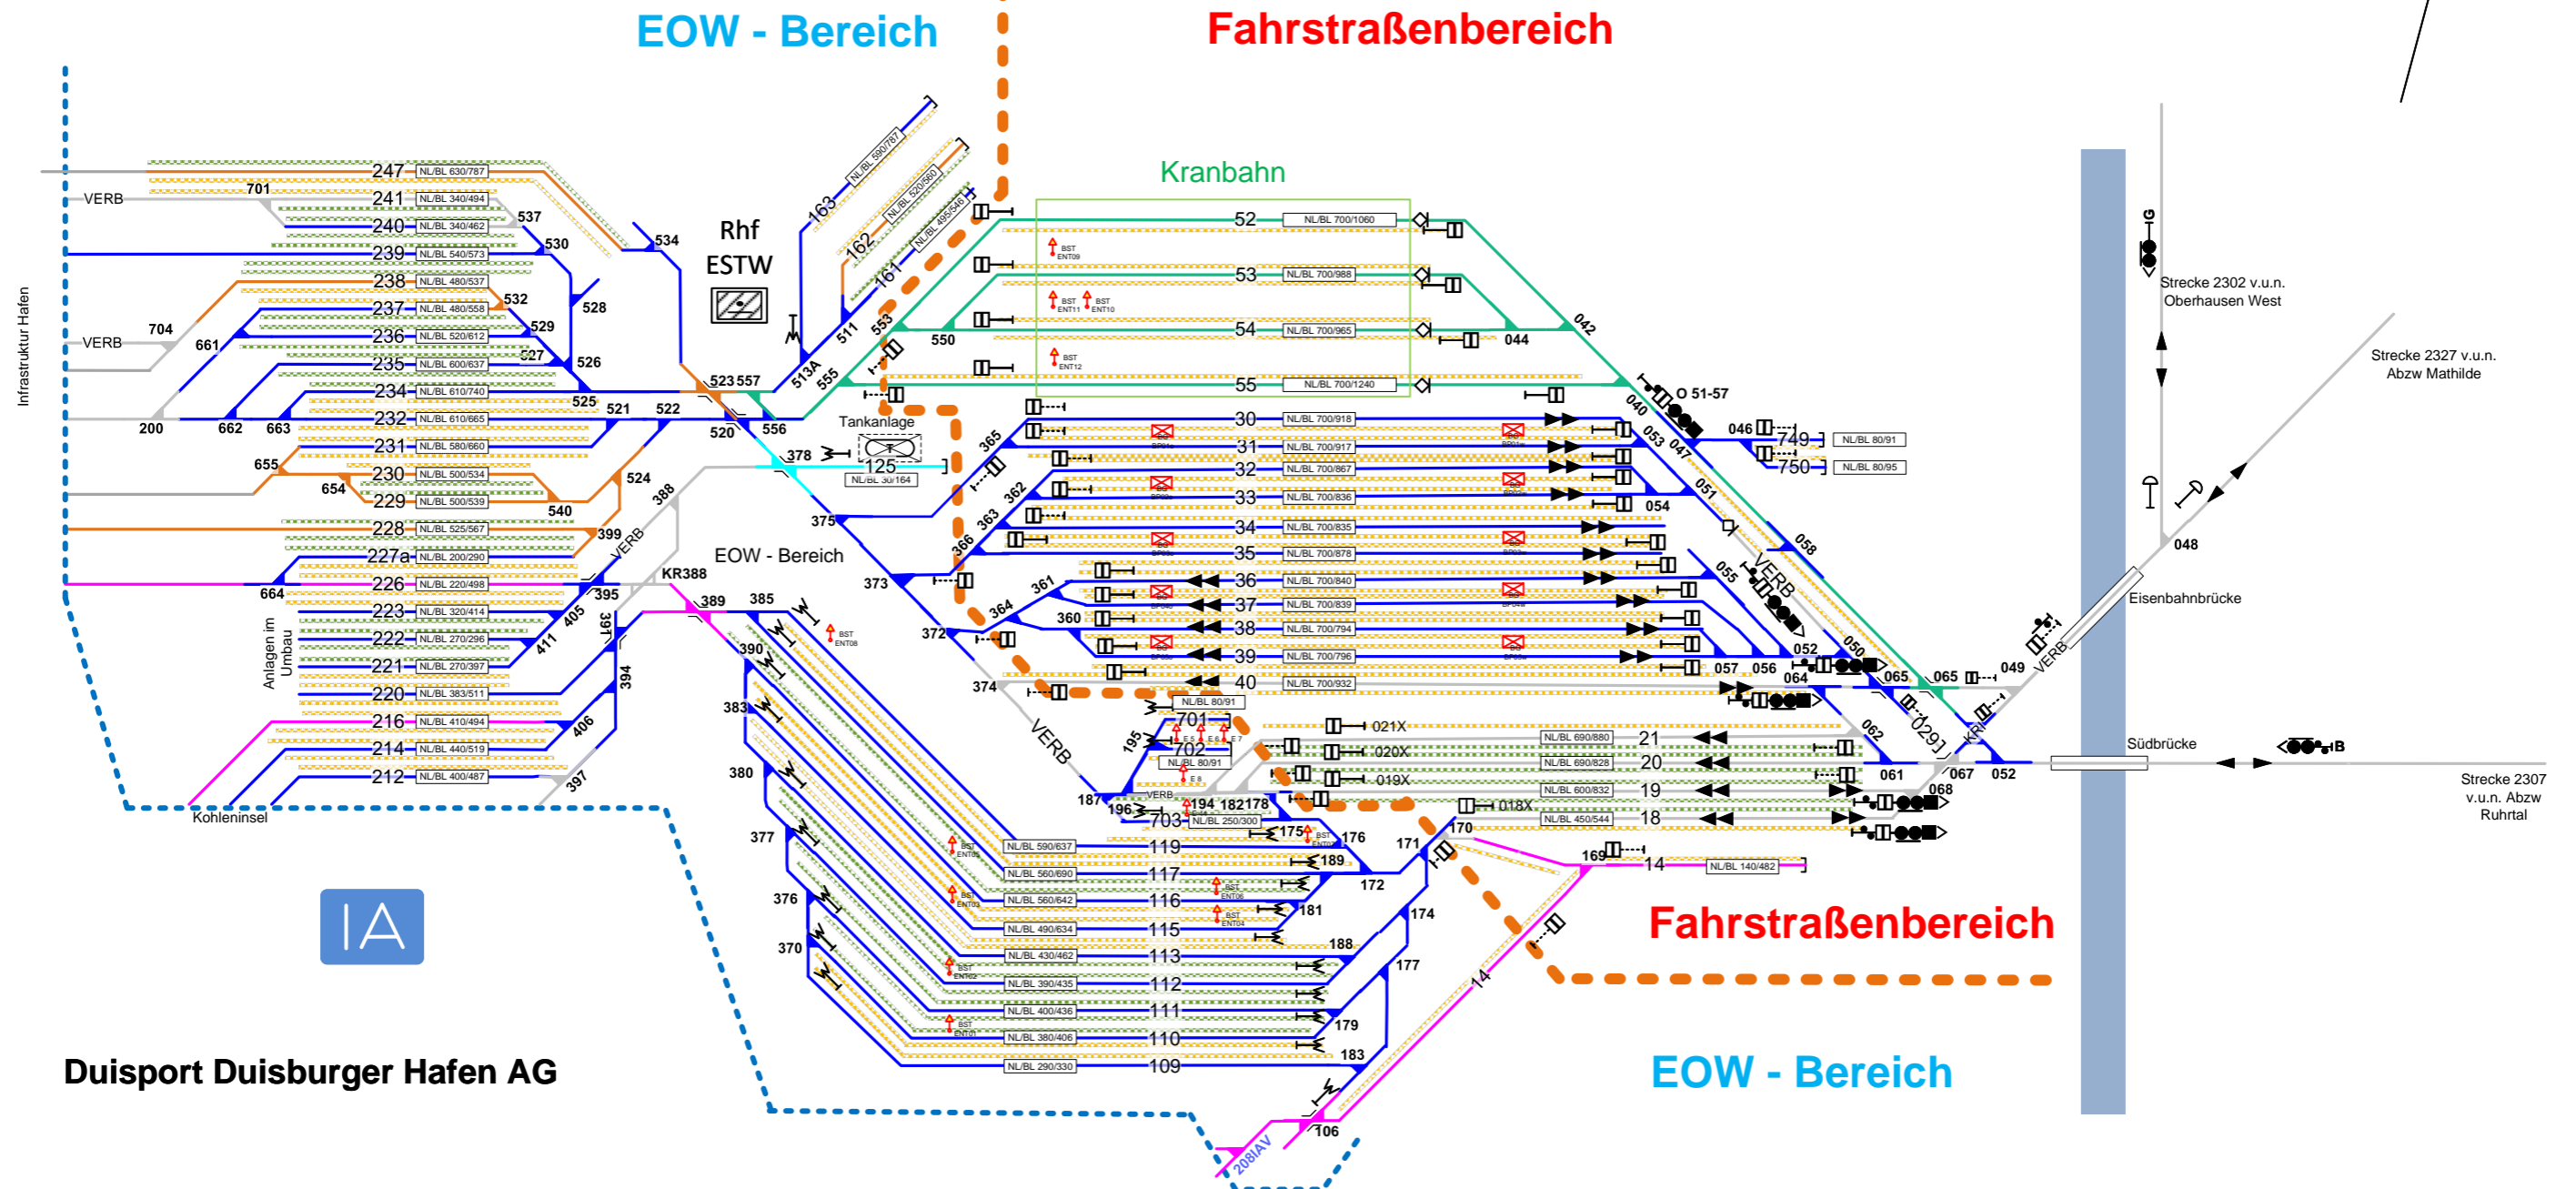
EOW - Bereich

Fahrstraßenbereich

Kranbahn

Rhf
ESTW

Infrastruktur Hafen

VERB
701
247 NL/BL 630/787
241 NL/BL 340/494
240 NL/BL 340/462
239 NL/BL 540/573
238 NL/BL 480/537
237 NL/BL 480/558
236 NL/BL 520/612
235 NL/BL 600/637
234 NL/BL 610/740
232 NL/BL 610/665
231 NL/BL 580/660
230 NL/BL 500/534
229 NL/BL 500/539
228 NL/BL 525/567
227a NL/BL 200/290
226 NL/BL 220/498
223 NL/BL 320/414
222 NL/BL 270/296
221 NL/BL 270/397
220 NL/BL 383/511
216 NL/BL 410/494
214 NL/BL 440/519
212 NL/BL 400/487

VERB 704 661 200 662 663 655 654 664
537 530 534 528 532 529 527 526 525 521 522 523 557 520 556 524 540 399 VERB 388 395 405 411 397 394 406 397

Anlagen im Umbau

Kohleninsel

163 162 161 NL/BL 590/787 NL/BL 520/560 NL/BL 495/546
511 553 513A 555

Tankanlage
378 125 NL/BL 30/164
375 373 EOW - Bereich KR388 389 385 390 383 380 377 376 370
BST ENT08

52 NL/BL 700/1060
53 NL/BL 700/988
54 NL/BL 700/965
55 NL/BL 700/1240
550 044 042
BST ENT09 BST ENT11 BST ENT10 BST ENT12

30 NL/BL 700/918
31 NL/BL 700/917
32 NL/BL 700/867
33 NL/BL 700/836
34 NL/BL 700/835
35 NL/BL 700/878
36 NL/BL 700/840
37 NL/BL 700/839
38 NL/BL 700/794
39 NL/BL 700/796
40 NL/BL 700/932
365 362 363 366 361 364 360 372 374 VERB

O 51-57
040 053 047 051 054 046 749 NL/BL 80/91 750 NL/BL 80/95 058 055 VERB 050 052 057 056 064 065 049 VERB 062 029 KRI 048

701 NL/BL 80/91
702 NL/BL 80/91
195 E 5 E 6 E 7 E 8
187 196 703 NL/BL 250/300 194 182 178 VERB
021X 020X 019X 018X
21 NL/BL 690/880
20 NL/BL 690/828
19 NL/BL 600/832
18 NL/BL 450/544
061 067 052 068 170
175 176 189 171 172 181 174 188 177 179 183 106 208IAV 169
14 NL/BL 140/482
14

119 NL/BL 590/637
117 NL/BL 560/690
116 NL/BL 560/642
115 NL/BL 490/634
113 NL/BL 430/462
112 NL/BL 390/435
111 NL/BL 400/436
110 NL/BL 380/406
109 NL/BL 290/330
BST ENT05 BST ENT03 BST ENT06 BST ENT04 BST ENT02 BST ENT01 BST ENT07

G
Strecke 2302 v.u.n. Oberhausen West
Strecke 2327 v.u.n. Abzw Mathilde
Eisenbahnbrücke
Südbrücke
B
Strecke 2307 v.u.n. Abzw Ruhrtal

IA

Duisport Duisburger Hafen AG

Fahrstraßenbereich

EOW - Bereich